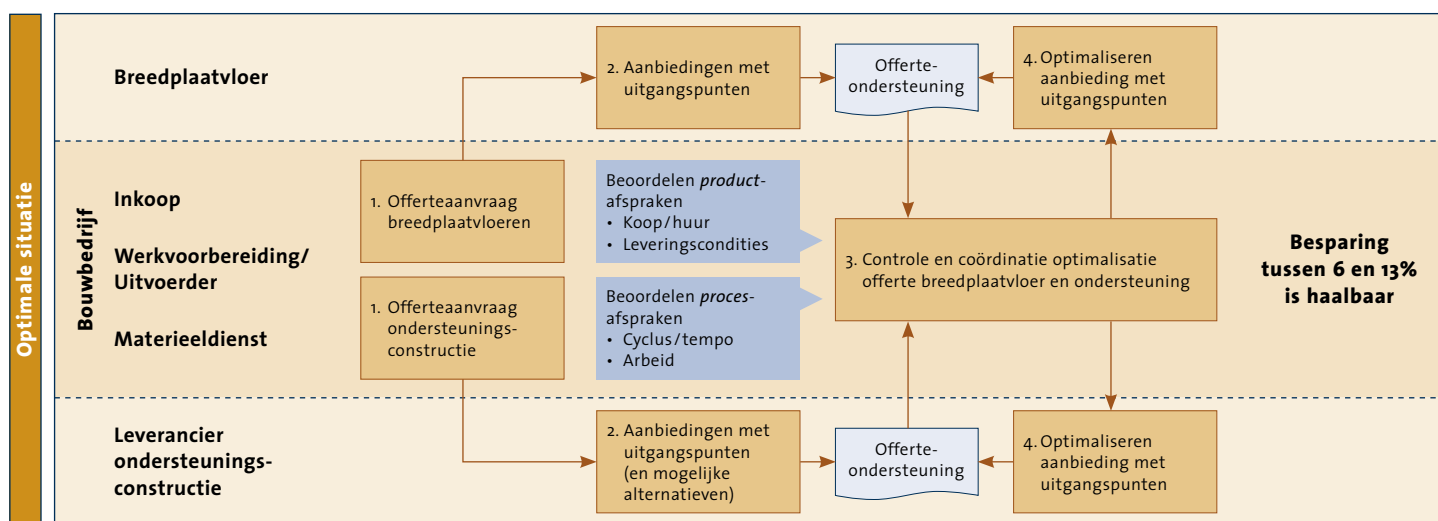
Optimale situatie

Breedplaatvloer

2. Aanbiedingen met uitgangspunten

Offerte-ondersteuning

4. Optimaliseren aanbieding met uitgangspunten

Bouwbedrijf

Inkoop

Werkvoorbereiding/ Uitvoerder

Materieeldienst

1. Offerteaanvraag breedplaatvloeren

1. Offerteaanvraag ondersteunings-constructie

Beoordelen *product*-afspraken
• Koop/huur
• Leveringscondities

Beoordelen *proces*-afspraken
• Cyclus/tempo
• Arbeid

3. Controle en coördinatie optimalisatie offerte breedplaatvloer en ondersteuning

Besparing tussen 6 en 13% is haalbaar

Leverancier ondersteunings-constructie

2. Aanbiedingen met uitgangspunten (en mogelijke alternatieven)

Offerte-ondersteuning

4. Optimaliseren aanbieding met uitgangspunten